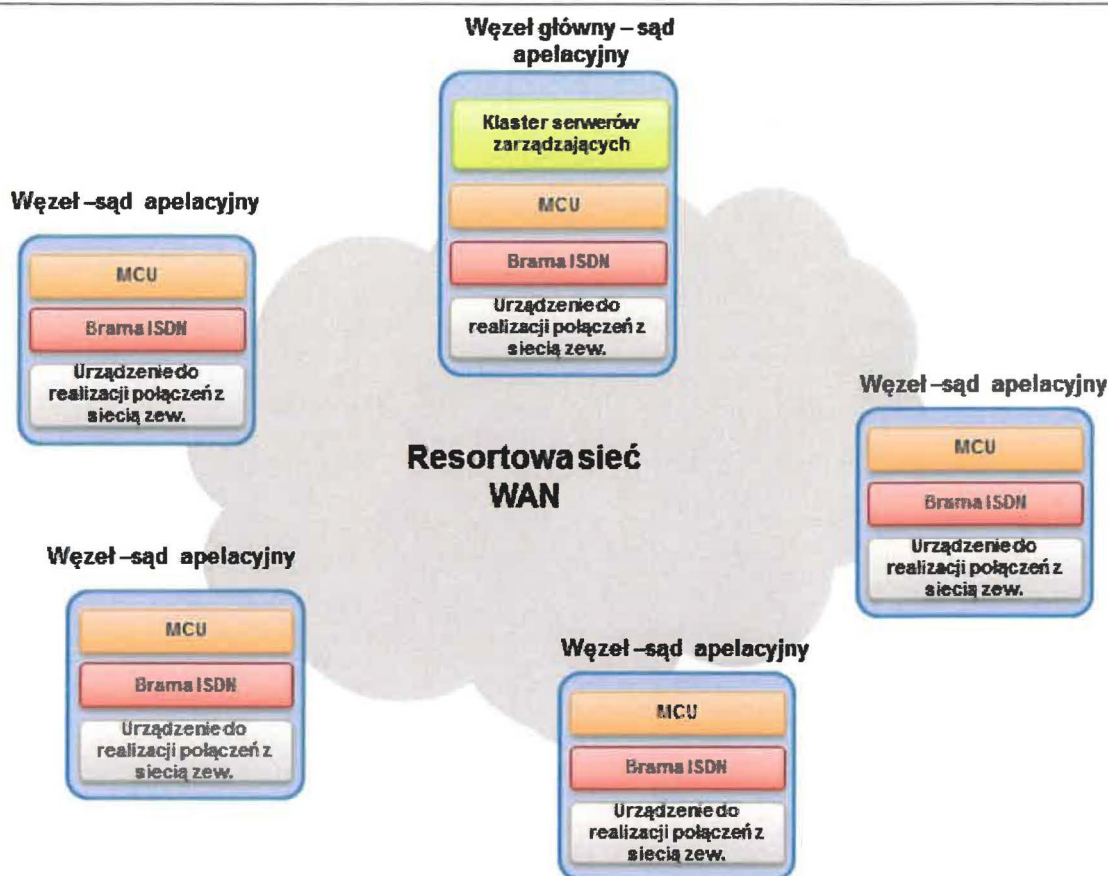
Węzeł główny – sąd apelacyjny

Klaster serwerów zarządzających

MCU

Brama ISDN

Urządzenie do realizacji połączeń z siecią zew.

Węzeł –sąd apelacyjny

MCU

Brama ISDN

Urządzenie do realizacji połączeń z siecią zew.

Węzeł –sąd apelacyjny

MCU

Brama ISDN

Urządzenie do realizacji połączeń z siecią zew.

Resortowa sieć WAN

Węzeł –sąd apelacyjny

MCU

Brama ISDN

Urządzenie do realizacji połączeń z siecią zew.

Węzeł –sąd apelacyjny

MCU

Brama ISDN

Urządzenie do realizacji połączeń z siecią zew.